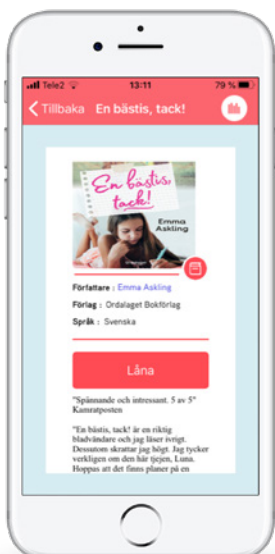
Tele2 13:11 79 %

Tillbaka En bästis, tack!

En bästis, tack!
Emma Askling

Författare : Emma Askling
Förlag : Ordalaget Bokförlag
Språk : Svenska

Låna

"Spännande och intressant. 5 av 5" Kamratposten

"En bästis, tack! är en riktig bladvändare och jag läser ivrigt. Dessutom skrattar jag högt. Jag tycker verkligen om den här tjejen, Luna. Hoppas att det finns planer på en